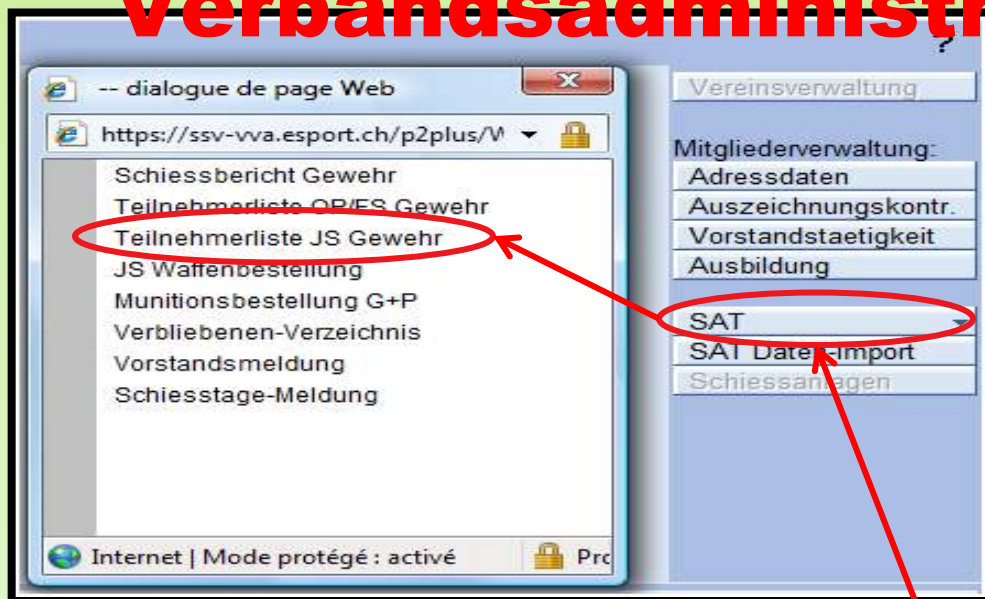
Verbandsadministr

?

-- dialogue de page Web

https://ssv-vva.esport.ch/p2plus/W

Schiessbericht Gewehr
Teilnehmerliste OP/FS Gewehr
Teilnehmerliste JS Gewehr
JS Waffenbestellung
Munitionsbestellung G+P
Verbliebenen-Verzeichnis
Vorstandsmeldung
Schiesstage-Meldung

Internet | Mode protégé : activé

Pro

Vereinsverwaltung

Mitgliederverwaltung:
Adressdaten
Auszeichnungskontr.
Vorstandstaetigkeit
Ausbildung

SAT
SAT Daten-Import
Schiessanlagen